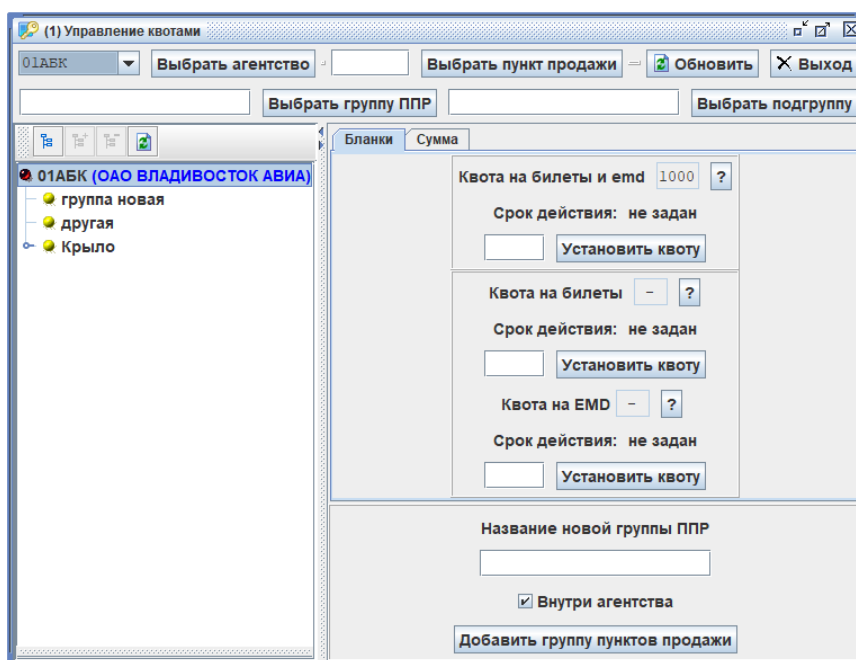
(1) Управление квотами

01АБК Выбрать агентство Выбрать пункт продажи Обновить Выход

Выбрать группу ППР Выбрать подгруппу

01АБК (ОАО ВЛАДИВОСТОК АВИА)
группа новая
другая
Крыло

Бланки Сумма

Квота на билеты и emd 1000 ?
Срок действия: не задан
Установить квоту

Квота на билеты – ?
Срок действия: не задан
Установить квоту

Квота на EMD – ?
Срок действия: не задан
Установить квоту

Название новой группы ППР

Внутри агентства

Добавить группу пунктов продажи